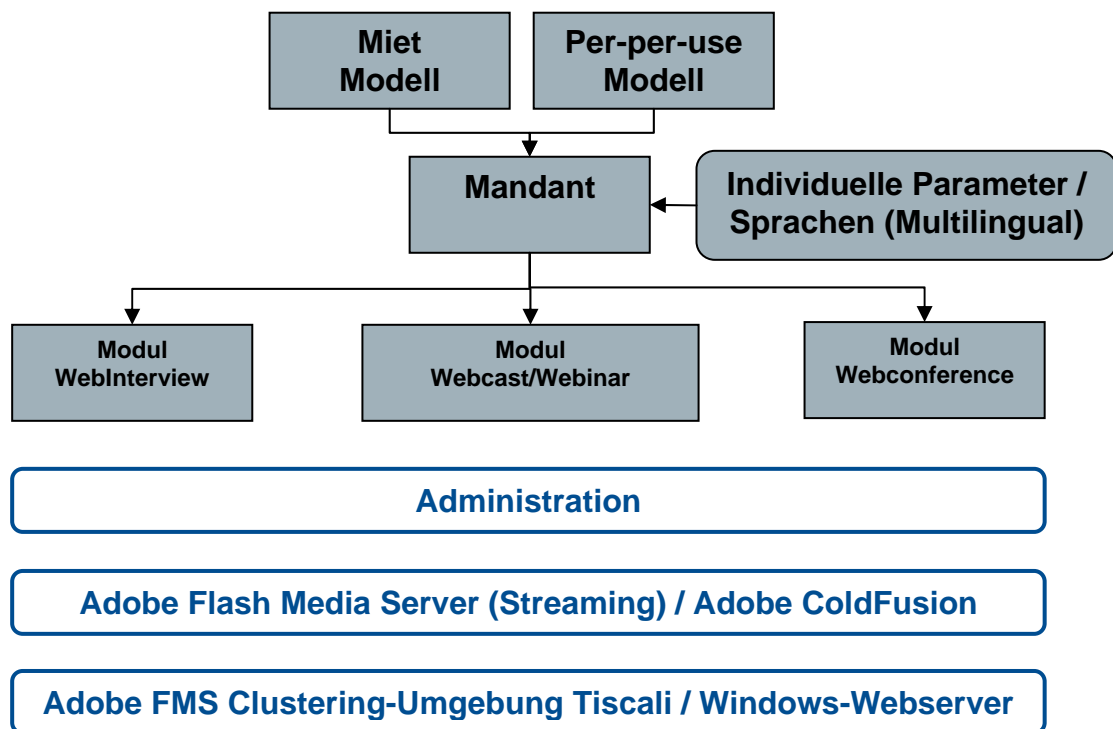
Miet Modell

Per-per-use Modell

Mandant

Individuelle Parameter / Sprachen (Multilingual)

Modul WebInterview

Modul Webcast/Webinar

Modul Webconference

Administration

Adobe Flash Media Server (Streaming) / Adobe ColdFusion

Adobe FMS Clustering-Umgebung Tiscali / Windows-Webserver